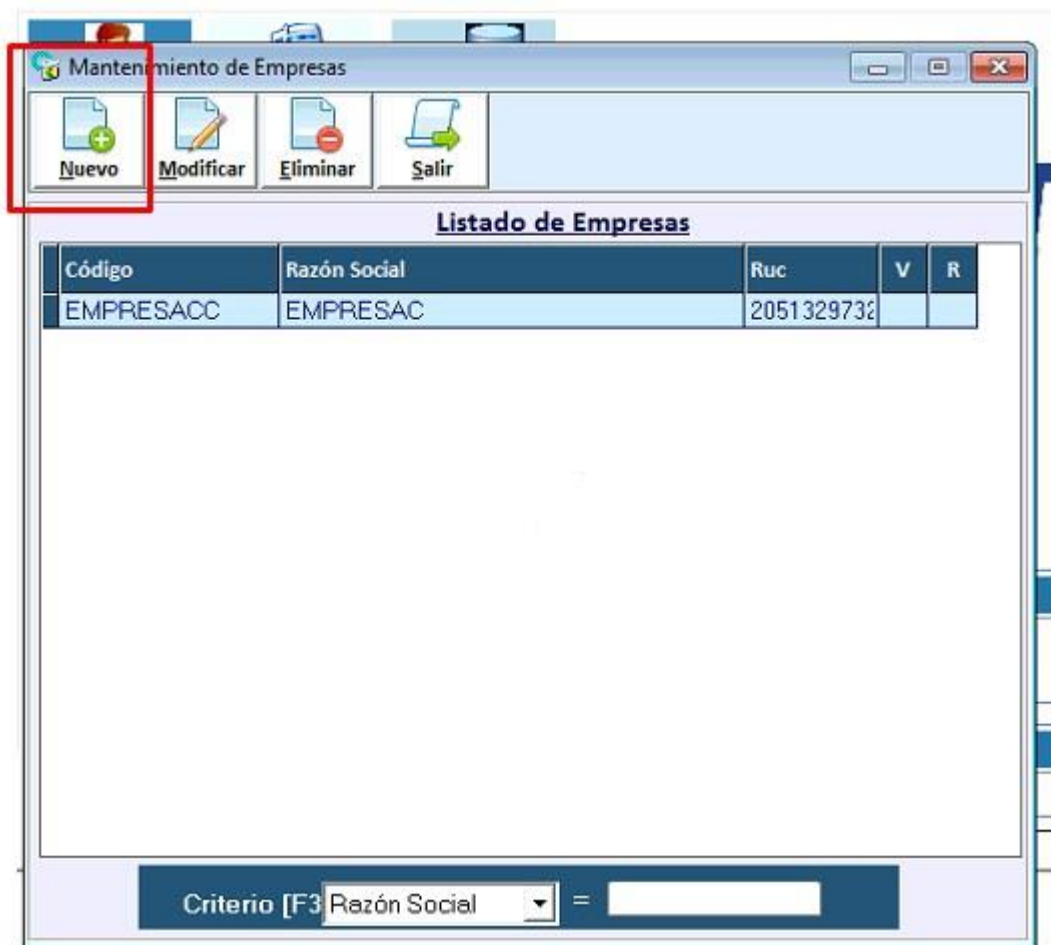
Mantenimiento de Empresas

Nuevo Modificar Eliminar Salir

Listado de Empresas

| Código | Razón Social | Ruc | V | R |
|---|---|---|---|---|
| EMPRESACC | EMPRESAC | 2051329732 | | |

Criterio [F3 Razón Social =